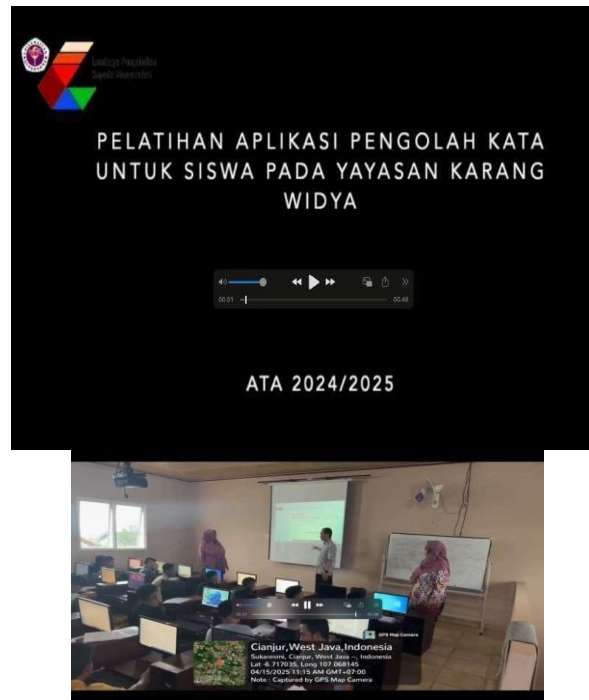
Lembaga Pengabdian kepada Masyarakat

PELATIHAN APLIKASI PENGOLAH KATA UNTUK SISWA PADA YAYASAN KARANG WIDYA

00:01 00:46

ATA 2024/2025

GPS Map Camera

Cianjur, West Java, Indonesia
Sukaresmi, Cianjur, West Java -, Indonesia
Lat -6.717035, Long 107.068145
04/15/2025 11:15 AM GMT+07:00
Note : Captured by GPS Map Camera